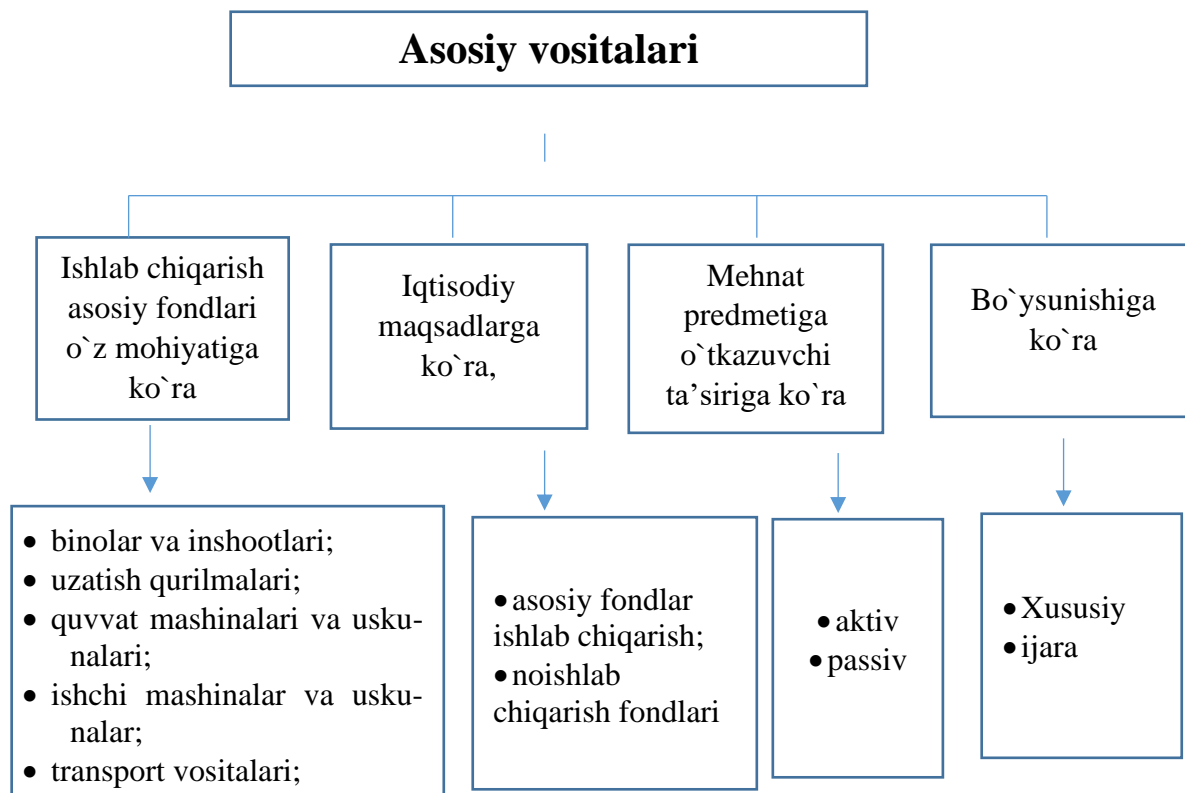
Asosiy vositalari

Ishlab chiqarish asosiy fondlari o`z mohiyatiga ko`ra

Iqtisodiy maqsadlarga ko`ra,

Mehnat predmetiga o`tkazuvchi ta'siriga ko`ra

Bo`ysunishiga ko`ra

- binolar va inshootlari;
- uzatish qurilmalari;
- quvvat mashinalari va uskunalari;
- ishchi mashinalar va uskunalar;
- transport vositalari;

- asosiy fondlar ishlab chiqarish;
- noishlab chiqarish fondlari

- aktiv
- passiv

- Xususiy
- ijara